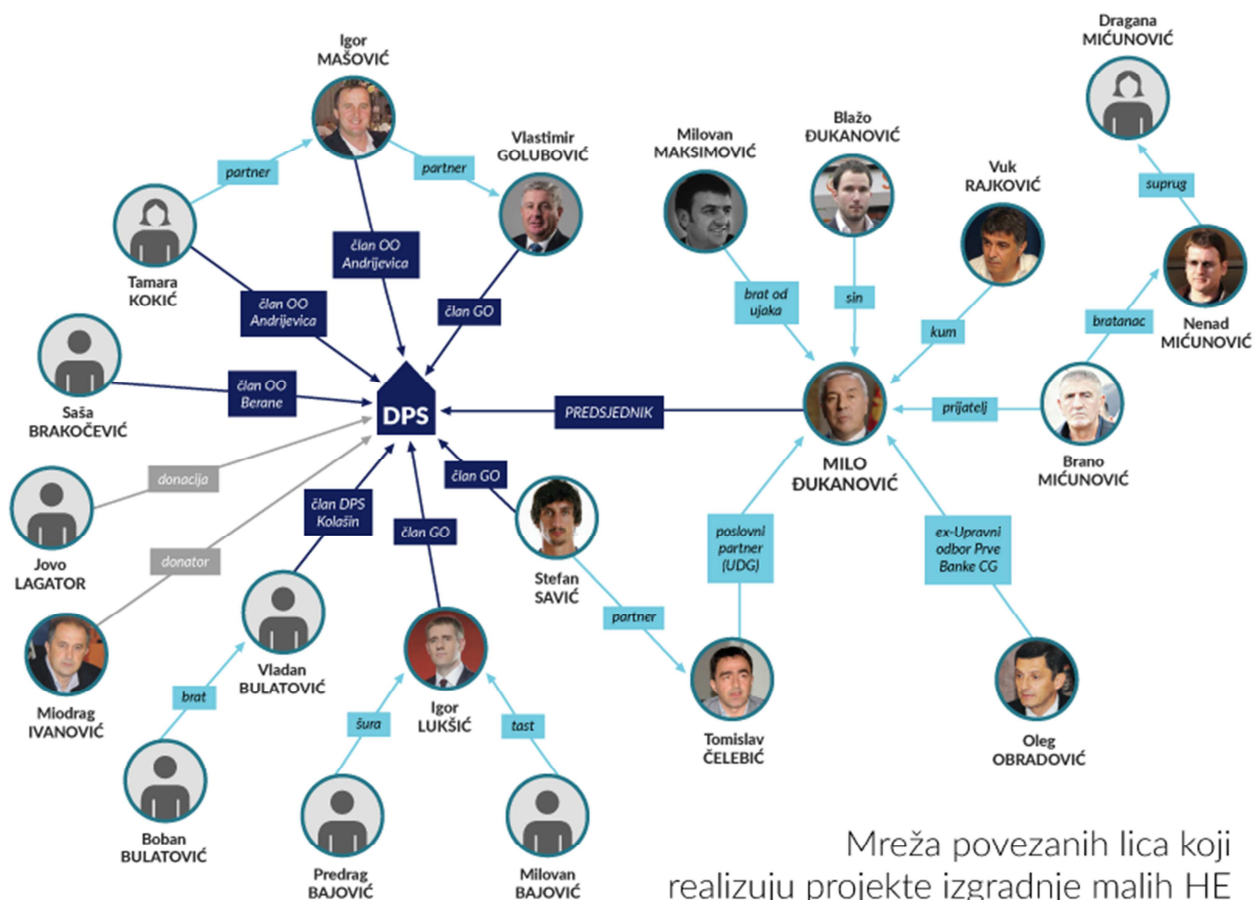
Igor
MAŠOVIĆ

partner

partner

Vlastimir
GOLUBOVIĆ

Tamara
KOKIĆ

član OO
Andrijevica

član OO
Andrijevica

član GO

Saša
BRAKOČEVIĆ

član OO
Berane

DPS

PREDSJEDNIK

donacija

Jovo
LAGATOR

donator

član DPS
Kolašin

član GO

član GO

Stefan
SAVIĆ

Miodrag
IVANOVIĆ

Vladan
BULATOVIĆ

brat

Boban
BULATOVIĆ

Igor
LUKŠIĆ

šura

tast

Predrag
BAJOVIĆ

Milovan
BAJOVIĆ

partner

Milovan
MAKSIMOVIĆ

brat od
ujaka

Blažo
ĐUKANOVIĆ

sin

Vuk
RAJKOVIĆ

kum

Dragana
MIĆUNOVIĆ

suprug

Nenad
MIĆUNOVIĆ

bratanac

prijatelj

Brano
MIĆUNOVIĆ

MILO
ĐUKANOVIĆ

poslovni
partner
(UDG)

ex-Upravni
odbor Prve
Banke CG

Tomislav
ČELEBIĆ

Oleg
OBRADOVIĆ

Mreža povezanih lica koji
realizuju projekte izgradnje malih HE